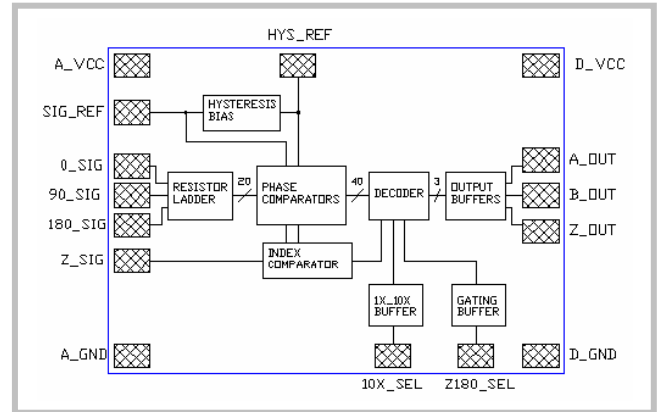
HYS_REF

A_VCC

D_VCC

SIG_REF

HYSTERESIS BIAS

0_SIG

90_SIG

180_SIG

RESISTOR LADDER

20

PHASE COMPARATORS

40

DECODER

3

OUTPUT BUFFERS

A_OUT

B_OUT

Z_OUT

Z_SIG

INDEX COMPARATOR

1X_10X BUFFER

GATING BUFFER

A_GND

D_GND

10X_SEL

Z180_SEL